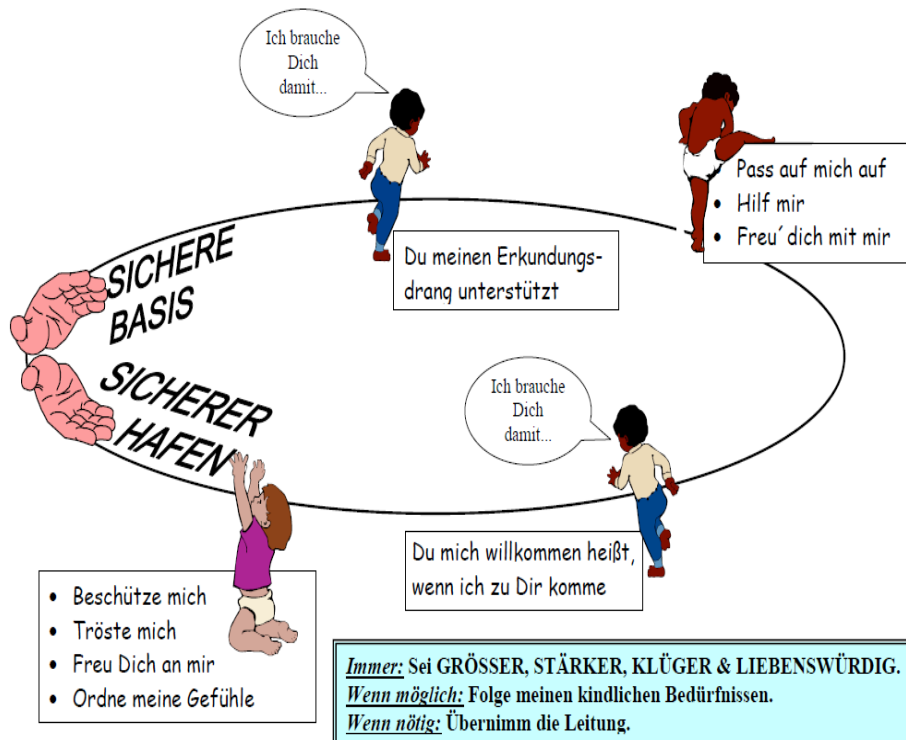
Ich brauche Dich damit...

Du meinen Erkundungsdrang unterstützt

- Pass auf mich auf
- Hilf mir
- Freu´dich mit mir

SICHERE BASIS

SICHERER HAFEN

Ich brauche Dich damit...

Du mich willkommen heißt, wenn ich zu Dir komme

- Beschütze mich
- Tröste mich
- Freu Dich an mir
- Ordne meine Gefühle

Immer: Sei GRÖSSER, STÄRKER, KLÜGER & LIEBENSWÜRDIG.
Wenn möglich: Folge meinen kindlichen Bedürfnissen.
Wenn nötig: Übernimm die Leitung.